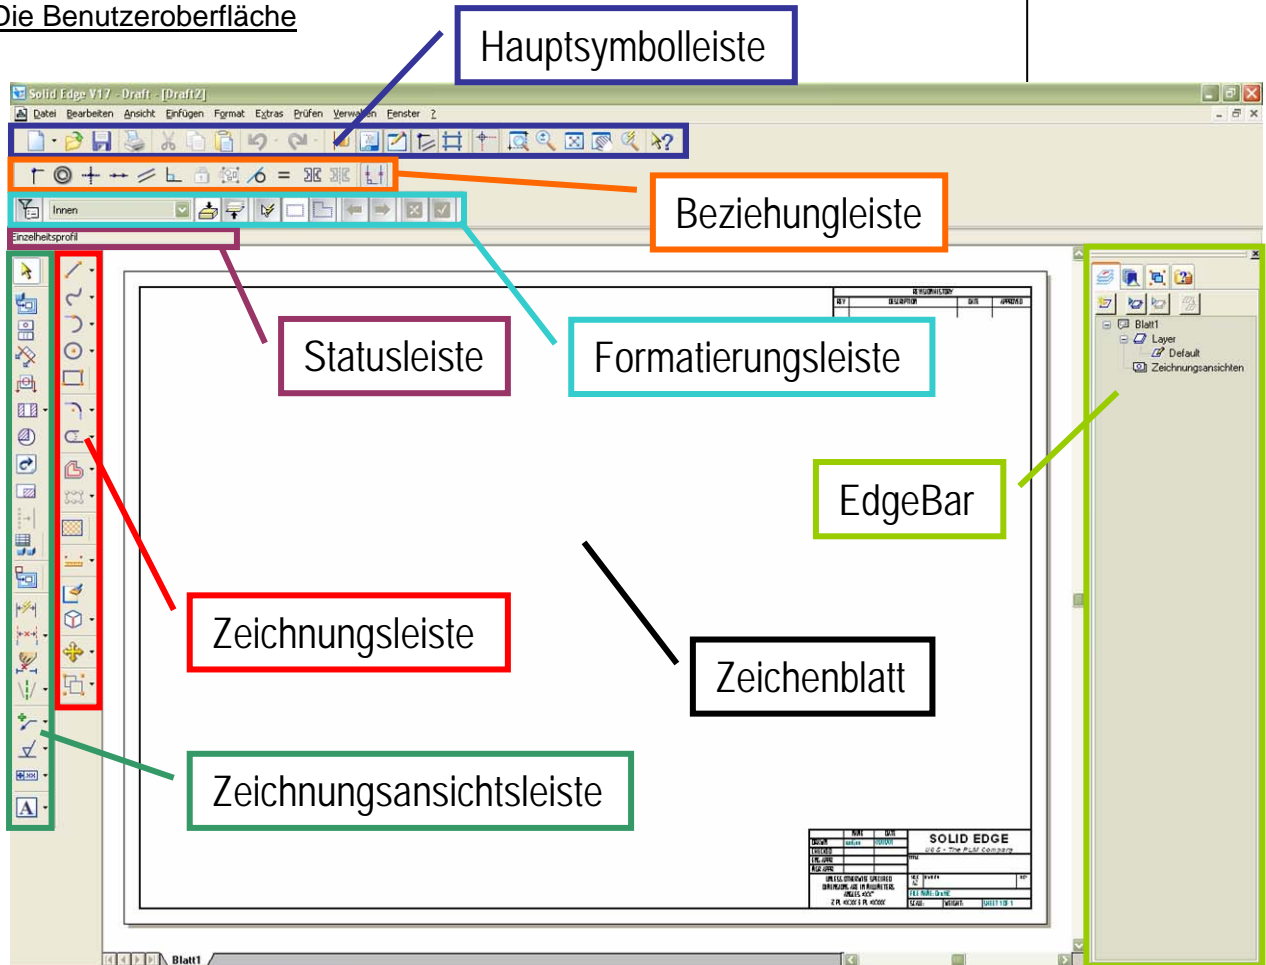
Die Benutzeroberfläche

Hauptsymbolleiste

Solid Edge V17 - Draft - [Draft2]

Datei Bearbeiten Ansicht Einfügen Format Extras Prüfen Verwalten Fenster ?

Beziehungleiste

Innen

Einzelheitsprofil

Statusleiste

Formatierungsleiste

REVISION HISTORY
REV DESCRIPTION DATE APPROVED

Blatt1
Layer
Default
Zeichnungsansichten

EdgeBar

Zeichnungsleiste

Zeichenblatt

Zeichnungsansichtsleiste

SOLID EDGE
UGS - The PLM Company

Blatt1